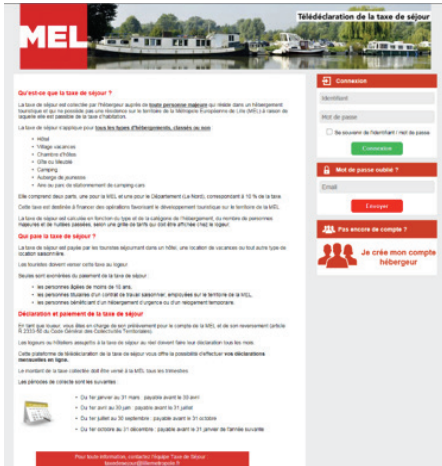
MEL

Télédéclaration de la taxe de séjour

Qu'est-ce que la taxe de séjour ?

La taxe de séjour est collectée par l'hébergeur auprès de toute personne majeure qui réside dans un hébergement touristique et qui ne possède pas une résidence sur le territoire de la Métropole Européenne de Lille (MEL) à raison de laquelle elle est passible de la taxe d'habitation.

La taxe de séjour s'applique pour tous les types d'hébergements, classés ou non :

- Hôtel
- Village vacances
- Chambre d'hôtes
- Gîte ou Meublé
- Camping
- Auberge de jeunesse
- Aire ou parc de stationnement de camping-cars

Elle comprend deux parts, une pour la MEL et une pour le Département (Le Nord), correspondant à 10 % de la taxe.

Cette taxe est destinée à financer des opérations favorisant le développement touristique sur le territoire de la MEL.

La taxe de séjour est calculée en fonction du type et de la catégorie de l'hébergement, du nombre de personnes majeures et de nuitées passées, selon une grille de tarifs qui doit être affichée chez le logeur.

Qui paie la taxe de séjour ?

La taxe de séjour est payée par les touristes séjournant dans un hôtel, une location de vacances ou tout autre type de location saisonnière.

Les touristes doivent verser cette taxe au logeur.

Seules sont exonérées du paiement de la taxe de séjour :

- les personnes âgées de moins de 18 ans,
- les personnes titulaires d'un contrat de travail saisonnier, employées sur le territoire de la MEL,
- les personnes bénéficiant d'un hébergement d'urgence ou d'un relogement temporaire.

Déclaration et paiement de la taxe de séjour

En tant que logeur, vous êtes en charge de son prélèvement pour le compte de la MEL et de son reversement (article R. 2333-50 du Code Général des Collectivités Territoriales).

Les logeurs ou hôteliers assujettis à la taxe de séjour qui doivent faire leur déclaration tous les mois.

Cette plateforme de télédéclaration de la taxe de séjour vous offre la possibilité d'effectuer vos déclarations mensuelles en ligne.

Le montant de la taxe collectée doit être versé à la MEL tous les trimestres.

Les périodes de collecte sont les suivantes :

- Du 1er janvier au 31 mars : payable avant le 30 avril
- Du 1er avril au 30 juin : payable avant le 31 juillet
- Du 1er juillet au 30 septembre : payable avant le 31 octobre
- Du 1er octobre au 31 décembre : payable avant le 31 janvier de l'année suivante

Pour toute information, contactez l'équipe Taxe de Séjour :
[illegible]

Connexion
Identifiant
Mot de passe
Se souvenir de l'identifiant / mot de passe
Connexion

Mot de passe oublié ?
Email
Envoyer

Pas encore de compte ?
Je crée mon compte hébergeur